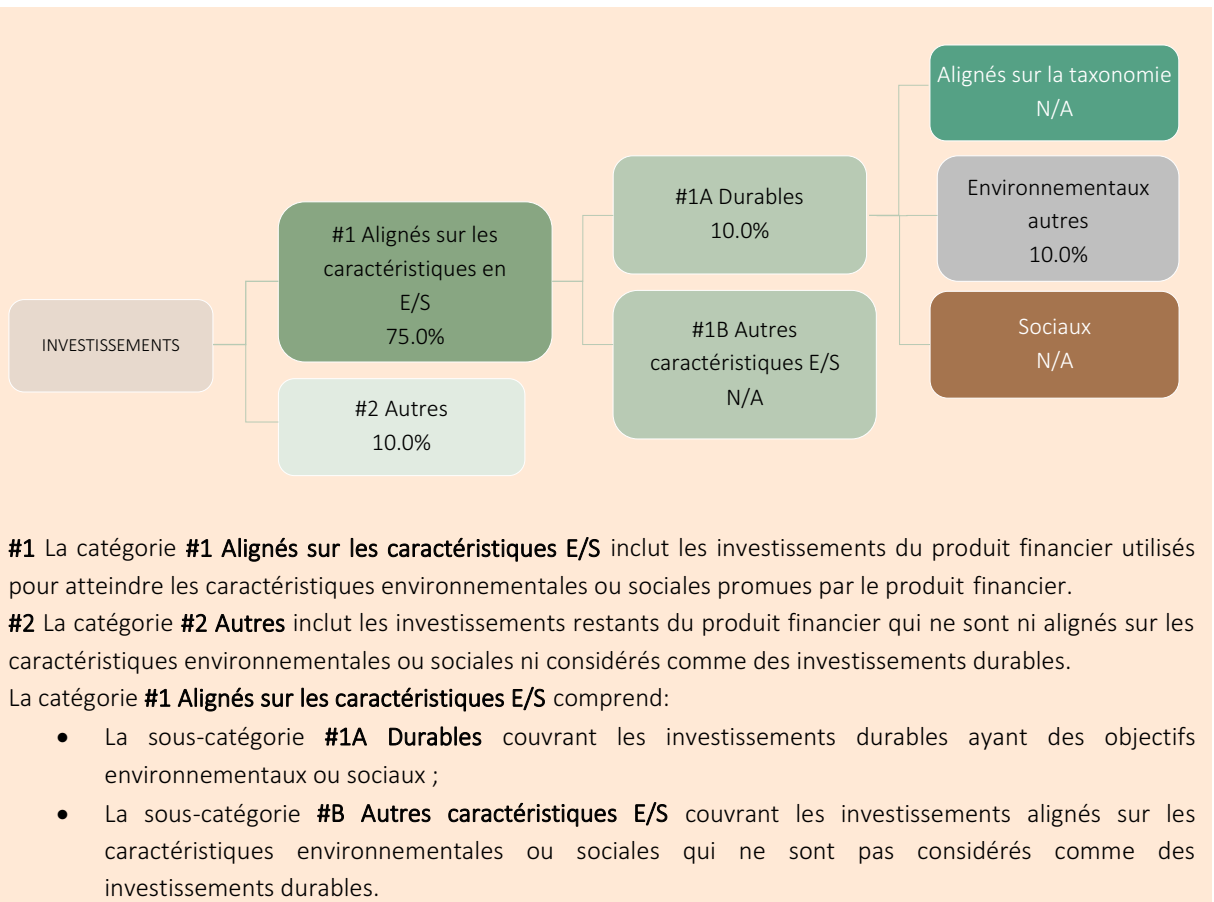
INVESTISSEMENTS

#1 Alignés sur les caractéristiques en E/S
75.0%

#2 Autres
10.0%

#1A Durables
10.0%

#1B Autres caractéristiques E/S
N/A

Alignés sur la taxonomie
N/A

Environnementaux autres
10.0%

Sociaux
N/A

#1 La catégorie #1 Alignés sur les caractéristiques E/S inclut les investissements du produit financier utilisés pour atteindre les caractéristiques environnementales ou sociales promues par le produit financier.
#2 La catégorie #2 Autres inclut les investissements restants du produit financier qui ne sont ni alignés sur les caractéristiques environnementales ou sociales ni considérés comme des investissements durables.
La catégorie #1 Alignés sur les caractéristiques E/S comprend:

• La sous-catégorie #1A Durables couvrant les investissements durables ayant des objectifs environnementaux ou sociaux ;
• La sous-catégorie #B Autres caractéristiques E/S couvrant les investissements alignés sur les caractéristiques environnementales ou sociales qui ne sont pas considérés comme des investissements durables.